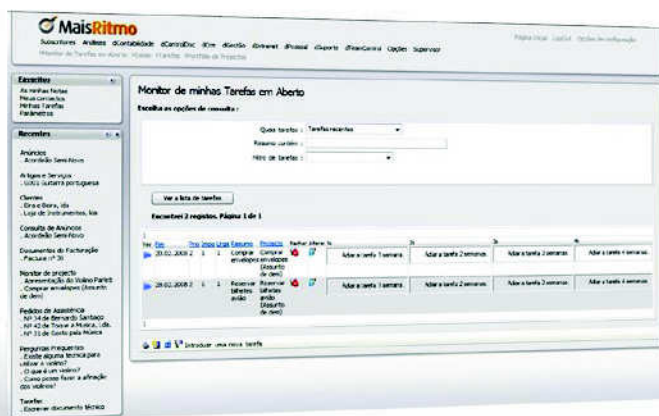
MaisRitmo
Subscritores Análises dContabilidade dControlDoc dCrm dGestão dIntranet dPessoal dSuporte dTeamControl Opções Supervisor
Monitor de Tarefas em Aberto Pastas Tarefas Portfólio de Projectos
Página Inicial Logout Opções de configuração

Escalões
As minhas Notas
Meus contactos
Minhas Tarefas
Parâmetros

Recentes
Anúncios
- Acordeão Semi-Novo
Artigos e Serviços
- Guitarra portuguesa
Clientes
- Era e Bora, lda
- Loja de Instrumentos, lda
Consulta de Anúncios
- Acordeão Semi-Novo
Documentos de Facturação
- Factura nº 30
Monitor de projecto
- Apresentação do Violino Paris
- Comprar envelopes (Assunto de dev)
Pedidos de Assistência
- Nº 34 de Bernardo Santiago
- Nº 42 de Trovar a Música, lda.
- Nº 33 de Gosto pela Música
Perguntas Frequentes
- Existe alguma técnica para afinar o violino?
- O que é um violino?
- Como posso fazer a afinação dos violinos?
Tarefas
- Esconder documento técnico

Monitor de minhas Tarefas em Aberto
Escolha as opções de consulta :
Quais tarefas : Tarefas recentes
Resumo contém :
Nível de tarefas :
Ver a lista de tarefas
Encontrei 2 registos. Página 1 de 1

| Res | Fim | Prio | Imp | Urge | Resumo | Projecto | Realizar | Alterar | | | | |
|---|---|---|---|---|---|---|---|---|---|---|---|---|
| | 20.02.2008 | 2 | 1 | 1 | Comprar envelopes | Comprar envelopes (Assunto de dev) | | | Adiar a tarefa 1 semana | Adiar a tarefa 2 semanas | Adiar a tarefa 2 semanas | Adiar a tarefa 4 semanas |
| | 28.02.2008 | 2 | 1 | 1 | Reservar bilhetes avião | Reservar bilhetes avião (Assunto de dev) | | | Adiar a tarefa 1 semana | Adiar a tarefa 2 semanas | Adiar a tarefa 2 semanas | Adiar a tarefa 4 semanas |

Introduzir uma nova tarefa